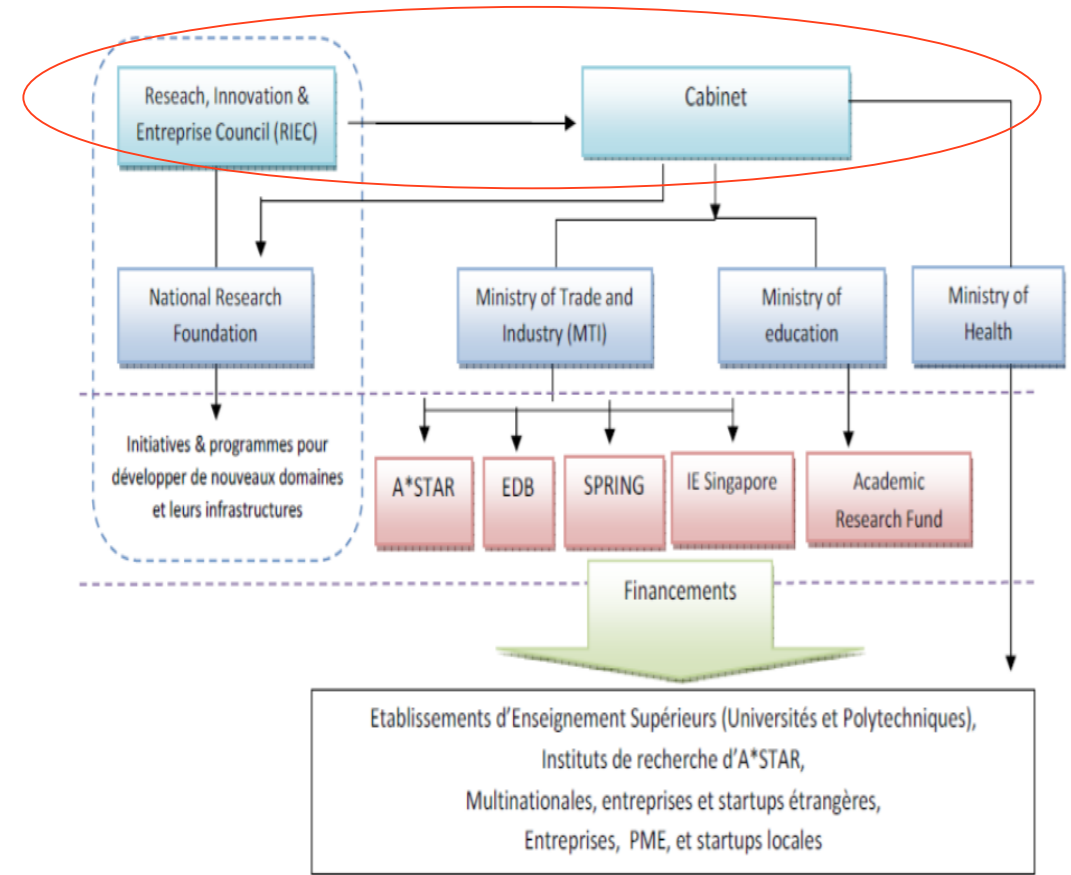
Reseach, Innovation & Entreprise Council (RIEC)

Cabinet

National Research Foundation

Ministry of Trade and Industry (MTI)

Ministry of education

Ministry of Health

Initiatives & programmes pour développer de nouveaux domaines et leurs infrastructures

A*STAR

EDB

SPRING

IE Singapore

Academic Research Fund

Financements

Etablissements d'Enseignement Supérieurs (Universités et Polytechniques),
Instituts de recherche d'A*STAR,
Multinationales, entreprises et startups étrangères,
Entreprises, PME, et startups locales